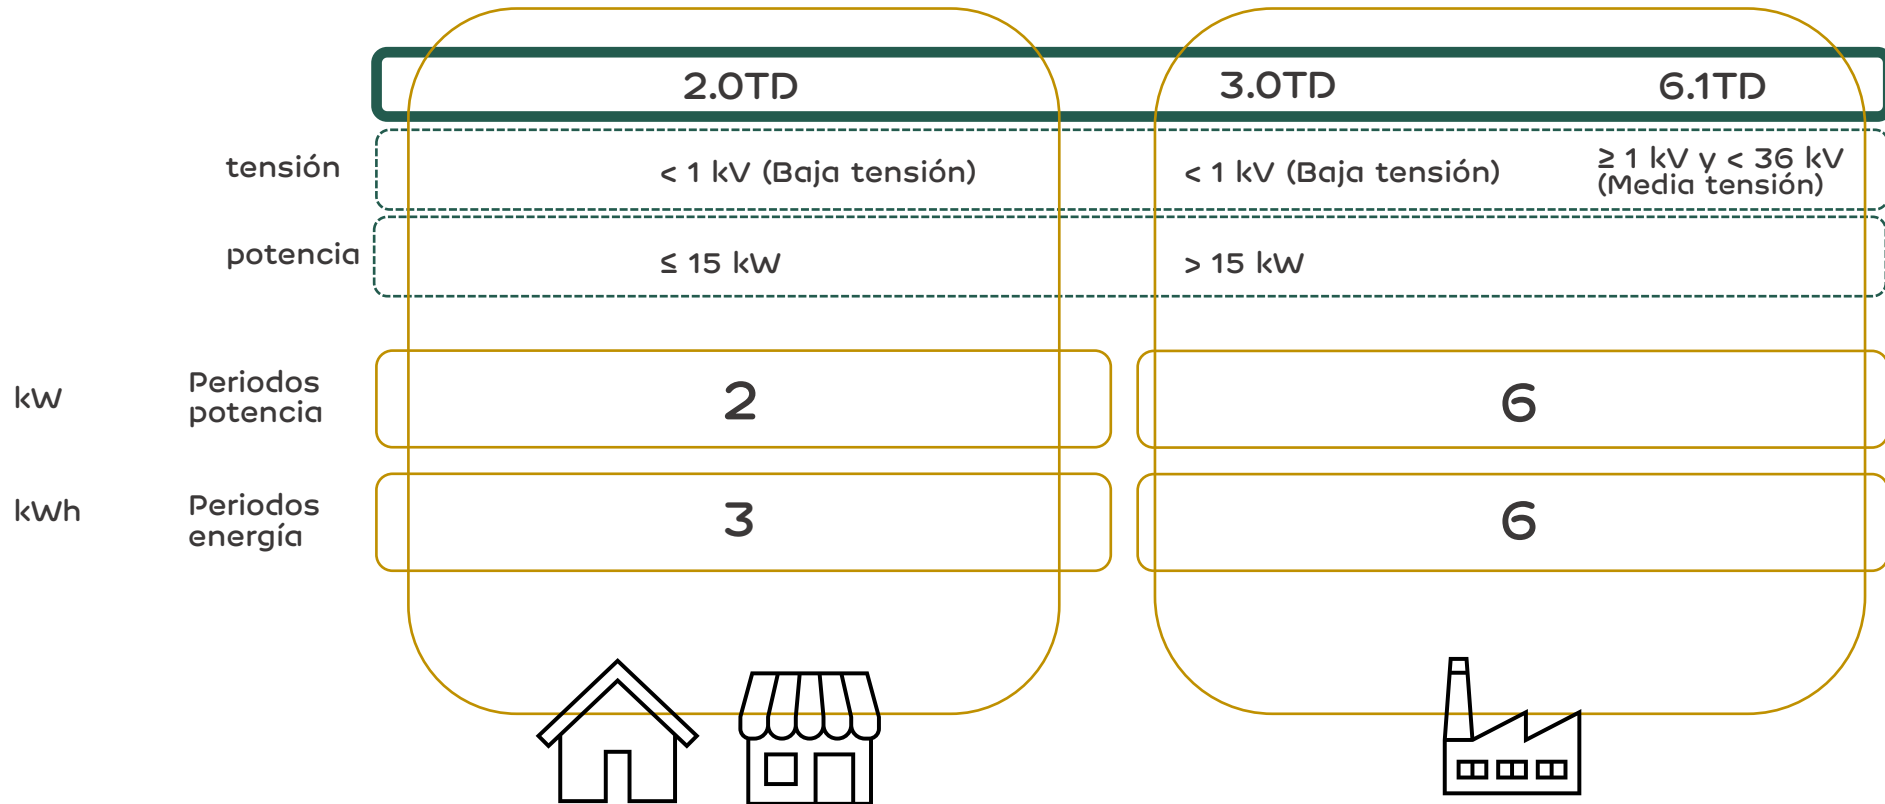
| | | 2.0TD | 3.0TD | 6.1TD |
|---|---|---|---|---|
| | tensión | < 1 kV (Baja tensión) | < 1 kV (Baja tensión) | ≥ 1 kV y < 36 kV (Media tensión) |
| | potencia | ≤ 15 kW | > 15 kW | |
| kW | Periodos potencia | 2 | 6 | |
| kWh | Periodos energía | 3 | 6 | |